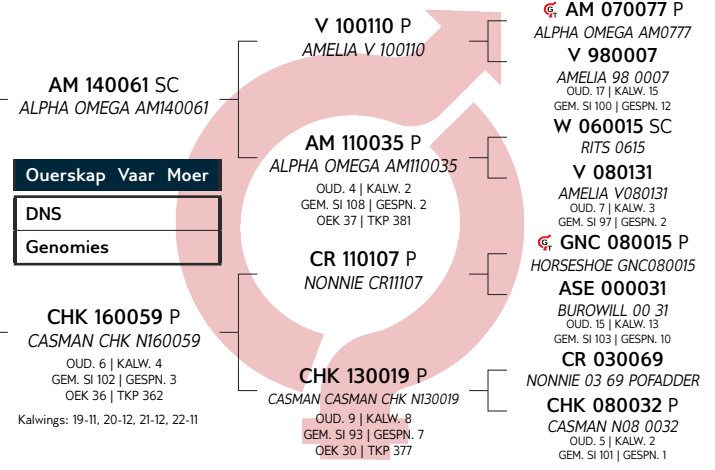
AM 140061 SC
ALPHA OMEGA AM140061

Ouerskap Vaar Moer

DNS

Genomies

CHK 160059 P
CASMAN CHK N160059
OUD. 6 | KALW. 4
GEM. SI 102 | GESPN. 3
OEK 36 | TKP 362

Kalwings: 19-11, 20-12, 21-12, 22-11

V 100110 P
AMELIA V 100110

AM 110035 P
ALPHA OMEGA AM110035
OUD. 4 | KALW. 2
GEM. SI 108 | GESPN. 2
OEK 37 | TKP 381

CR 110107 P
NONNIE CR11107

CHK 130019 P
CASMAN CASMAN CHK N130019
OUD. 9 | KALW. 8
GEM. SI 93 | GESPN. 7
OEK 30 | TKP 377

AM 070077 P
ALPHA OMEGA AM0777

V 980007
AMELIA 98 0007
OUD. 17 | KALW. 15
GEM. SI 100 | GESPN. 12

W 060015 SC
RITS 0615

V 080131
AMELIA V080131
OUD. 7 | KALW. 3
GEM. SI 97 | GESPN. 2

GNC 080015 P
HORSESHOE GNC080015

ASE 000031
BUROWILL 00 31
OUD. 15 | KALW. 13
GEM. SI 103 | GESPN. 10

CR 030069
NONNIE 03 69 POFADDER

CHK 080032 P
CASMAN N08 0032
OUD. 5 | KALW. 2
GEM. SI 101 | GESPN. 1